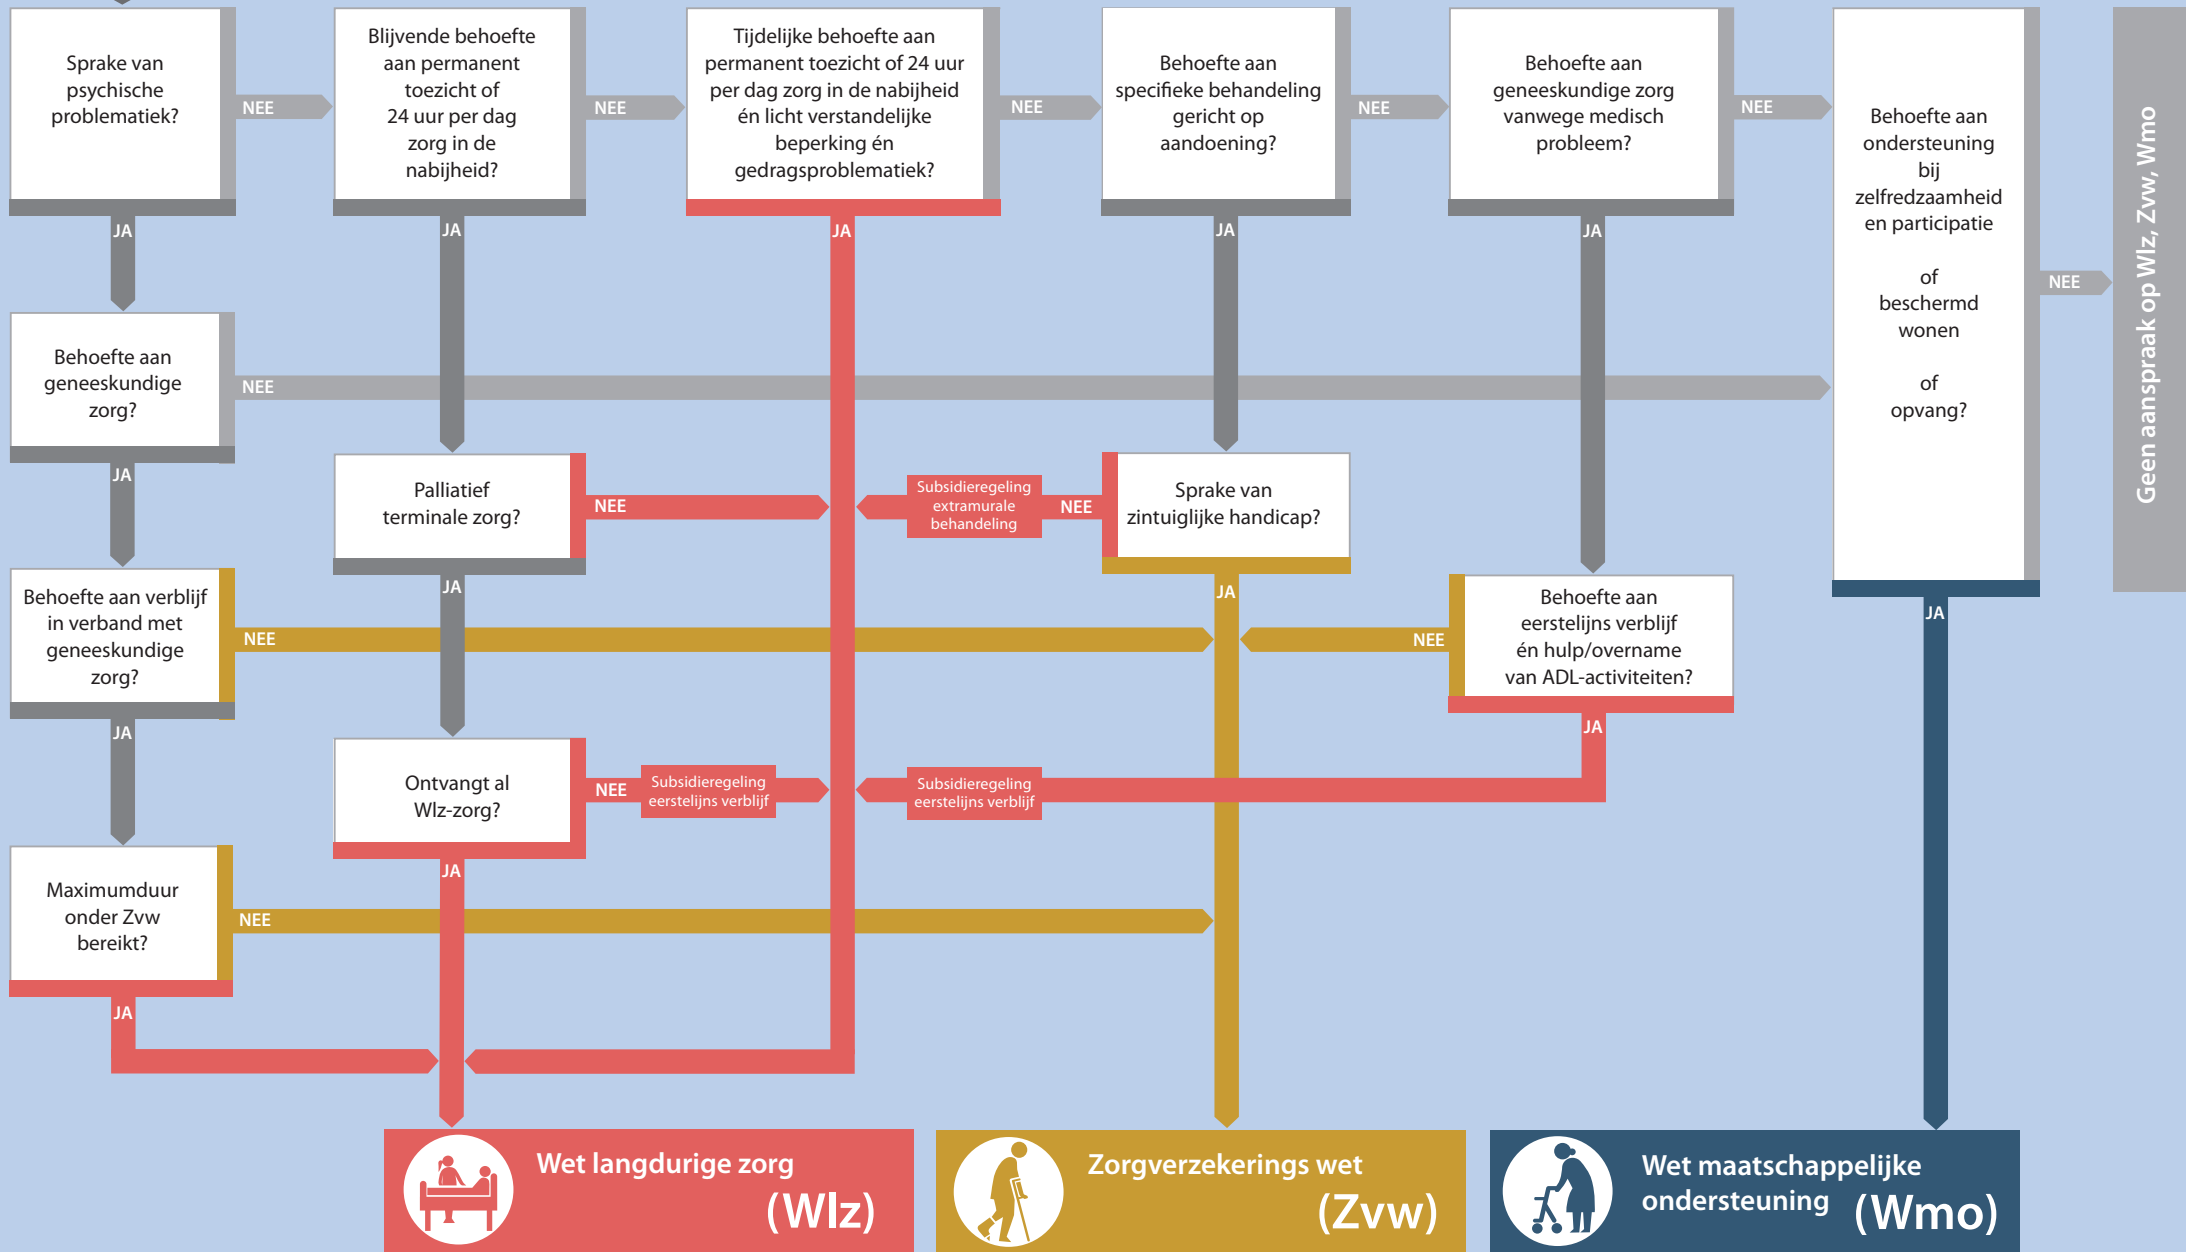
Sprake van psychische problematiek?

NEE

Blijvende behoefte aan permanent toezicht of 24 uur per dag zorg in de nabijheid?

NEE

Tijdelijke behoefte aan permanent toezicht of 24 uur per dag zorg in de nabijheid én licht verstandelijke beperking én gedragsproblematiek?

NEE

Behoefte aan specifieke behandeling gericht op aandoening?

NEE

Behoefte aan geneeskundige zorg vanwege medisch probleem?

NEE

Behoefte aan ondersteuning bij zelfredzaamheid en participatie

of beschermd wonen

of opvang?

NEE

Geen aanspraak op Wlz, Zvw, Wmo

JA

JA

JA

JA

JA

Behoefte aan geneeskundige zorg?

NEE

JA

Palliatief terminale zorg?

NEE

Subsidieregeling extramurale behandeling

NEE

Sprake van zintuiglijke handicap?

JA

JA

JA

Behoefte aan verblijf in verband met geneeskundige zorg?

NEE

NEE

Behoefte aan eerstelijns verblijf én hulp/overname van ADL-activiteiten?

JA

JA

Ontvangt al Wlz-zorg?

NEE

Subsidieregeling eerstelijns verblijf

Subsidieregeling eerstelijns verblijf

JA

Maximumduur onder Zvw bereikt?

NEE

JA

Wet langdurige zorg (Wlz)

Zorgverzekerings wet (Zvw)

Wet maatschappelijke ondersteuning (Wmo)